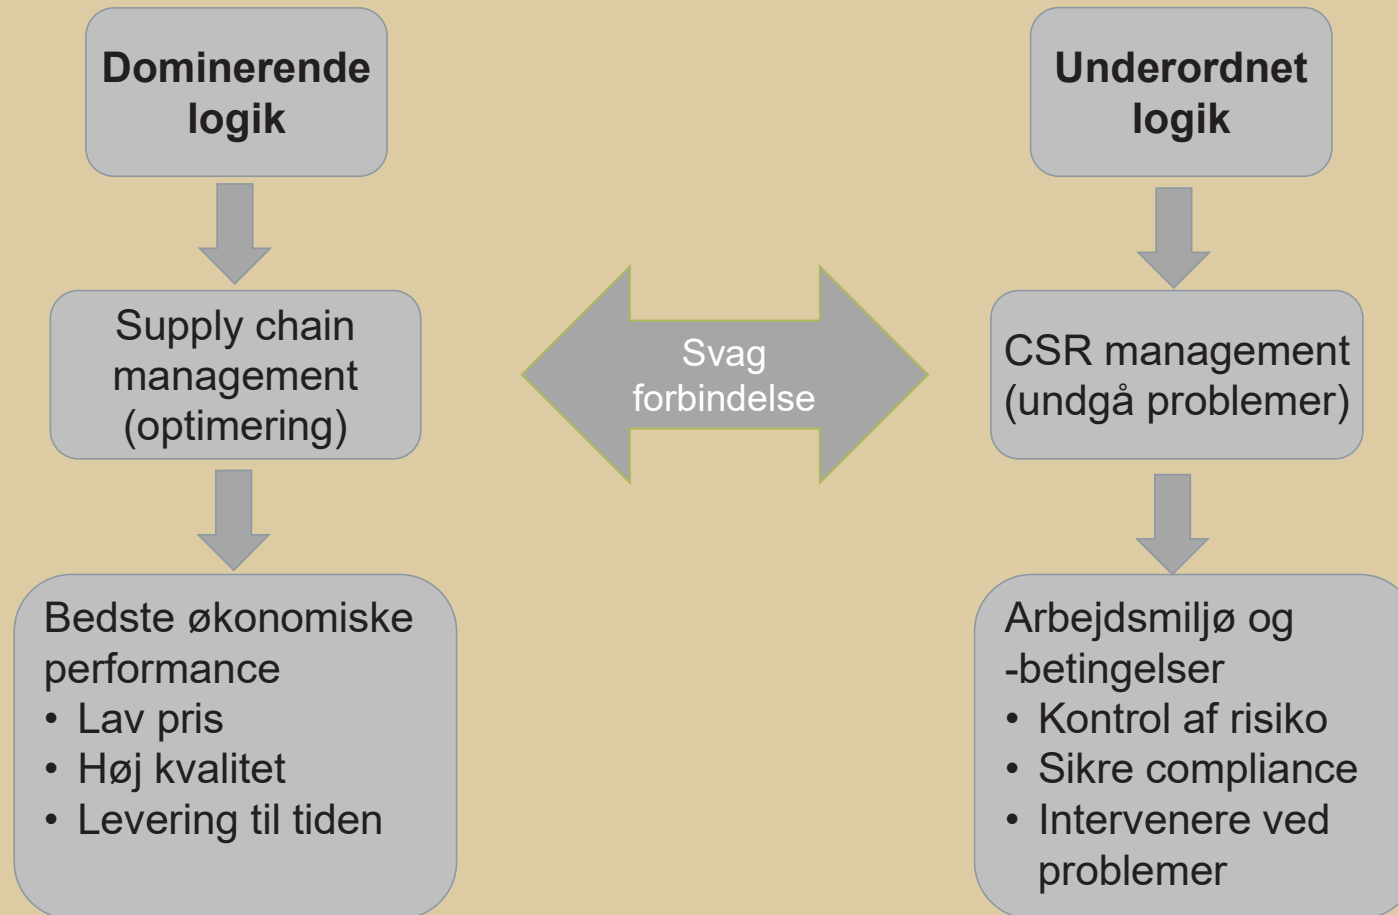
**Dominerende logik**

Supply chain management (optimering)

Bedste økonomiske performance
• Lav pris
• Høj kvalitet
• Levering til tiden

Svag forbindelse

**Underordnet logik**

CSR management (undgå problemer)

Arbejdsmiljø og -betingelser
• Kontrol af risiko
• Sikre compliance
• Intervenere ved problemer